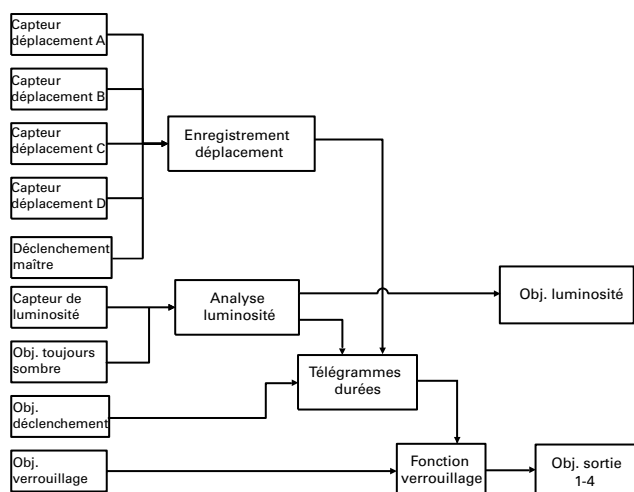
Capteur déplacement A

Capteur déplacement B

Capteur déplacement C

Capteur déplacement D

Déclenchement maître

Enregistrement déplacement

Capteur de luminosité

Obj. toujours sombre

Analyse luminosité

Obj. luminosité

Obj. déclenchement

Télégrammes durées

Obj. verrouillage

Fonction verrouillage

Obj. sortie 1-4